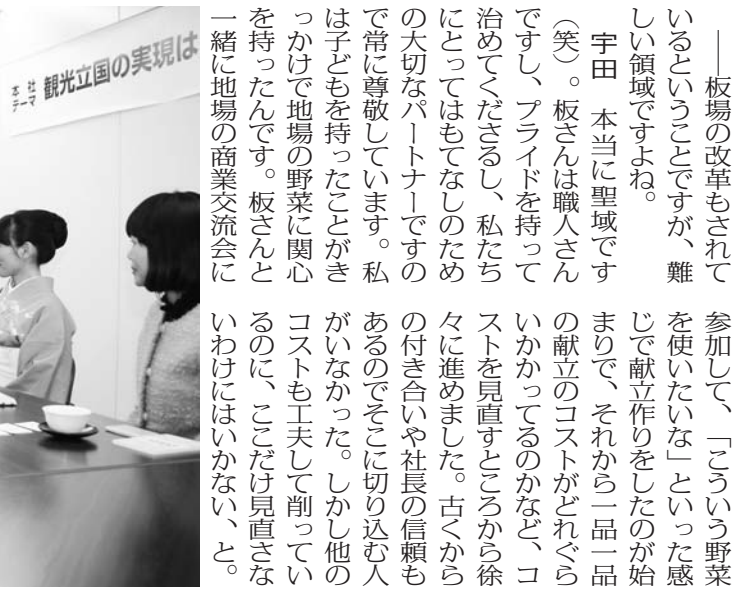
——板場の改革もされているということですが、難しい領域ですよね。

宇田　本当に聖域です（笑）。板さんは職人さんですし、プライドを持って治めてくださるし、私たちにとってはもてなしのための大切なパートナーですので常に尊敬しています。私は子どもを持ったことがきっかけで地場の野菜に関心を持ったんです。板さんと一緒に地場の商業交流会に参加して、「こういう野菜を使いたいな」といった感じで献立作りをしたのが始まりで、それから一品一品の献立のコストがどれぐらいかかってるのかなど、コストを見直すところから徐々に進めました。古くからの付き合いや社長の信頼もあるのでそこに切り込む人がいなかった。しかし他のコストも工夫して削っているのに、ここだけ見直さないわけにはいかない、と。

本社テーマ　観光立国の実現は